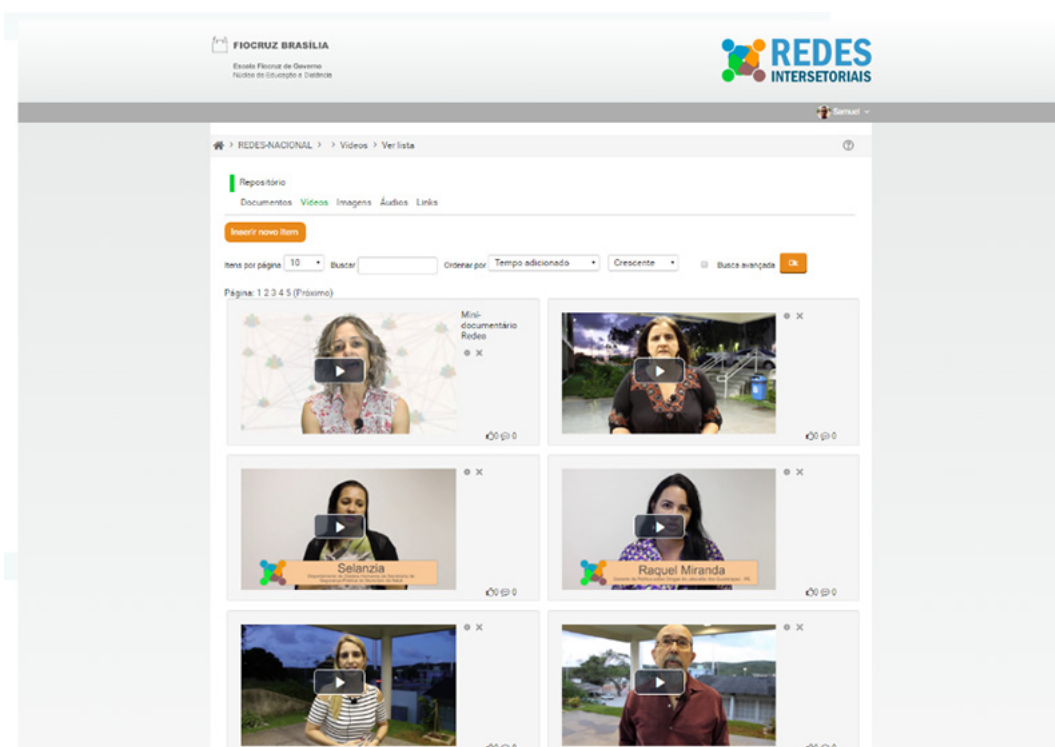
FIOCRUZ BRASÍLIA
Escola Fiocruz de Governo
Núcleo de Educação a Distância

REDES
INTERSETORIAIS

Samuel

REDES-NACIONAL > > Vídeos > Ver lista

Repositório
Documentos Vídeos Imagens Áudios Links

Inserir novo item

Itens por página 10 Buscar Ordenar por Tempo adicionado Crescente Busca avançada Ok

Página: 1 2 3 4 5 (Próximo)

Mini-documentário Redeo

0 0

0 0

Selanzia
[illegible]

0 0

Raquel Miranda
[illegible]

0 0